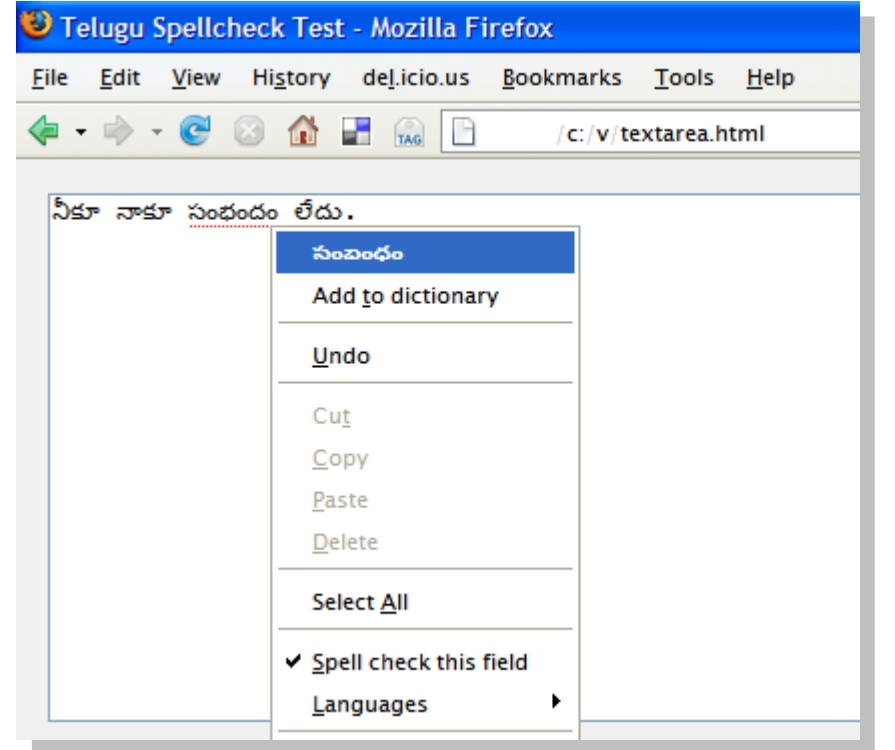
Telugu Spellcheck Test - Mozilla Firefox

File Edit View History del.icio.us Bookmarks Tools Help

TAG

/c:/v/textarea.html

నీకూ నాకూ సంభందం లేదు.

సంబంధం

Add to dictionary

Undo

Cut

Copy

Paste

Delete

Select All

✔ Spell check this field

Languages